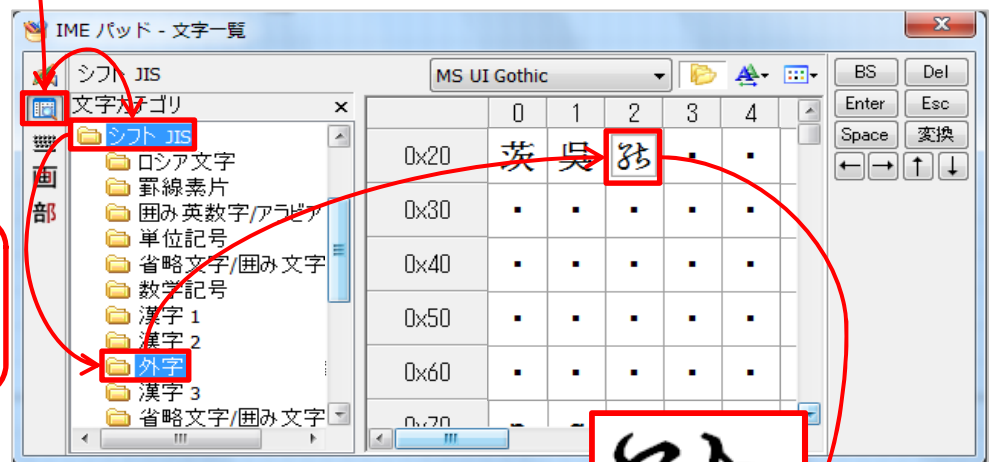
IME パッド - 文字一覧

シフト JIS

MS UI Gothic

BS
Del
Enter
Esc
Space
変換
←
→
↑
↓

画
部

文字カテゴリ ×

シフト JIS
ロシア文字
罫線素片
囲み英数字/アラビア
単位記号
省略文字/囲み文字
数学記号
漢字 1
漢字 2
外字
漢字 3
省略文字/囲み文字

| | 0 | 1 | 2 | 3 | 4 |
|---|---|---|---|---|---|
| 0x20 | 莢 | 呉 | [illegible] | ▪ | ▪ |
| 0x30 | ▪ | ▪ | ▪ | ▪ | ▪ |
| 0x40 | ▪ | ▪ | ▪ | ▪ | ▪ |
| 0x50 | ▪ | ▪ | ▪ | ▪ | ▪ |
| 0x60 | ▪ | ▪ | ▪ | ▪ | ▪ |
| 0x70 | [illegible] | | | | |